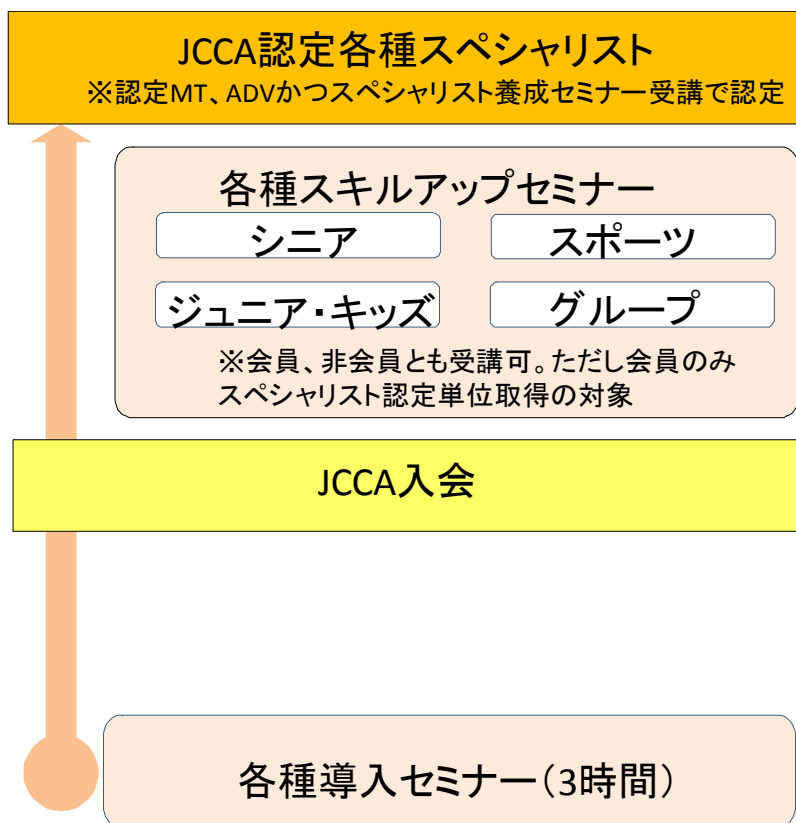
JCCA認定各種スペシャリスト
※認定MT、ADVかつスペシャリスト養成セミナー受講で認定

各種スキルアップセミナー

シニア

スポーツ

ジュニア・キッズ

グループ

※会員、非会員とも受講可。ただし会員のみスペシャリスト認定単位取得の対象

JCCA入会

各種導入セミナー(3時間)